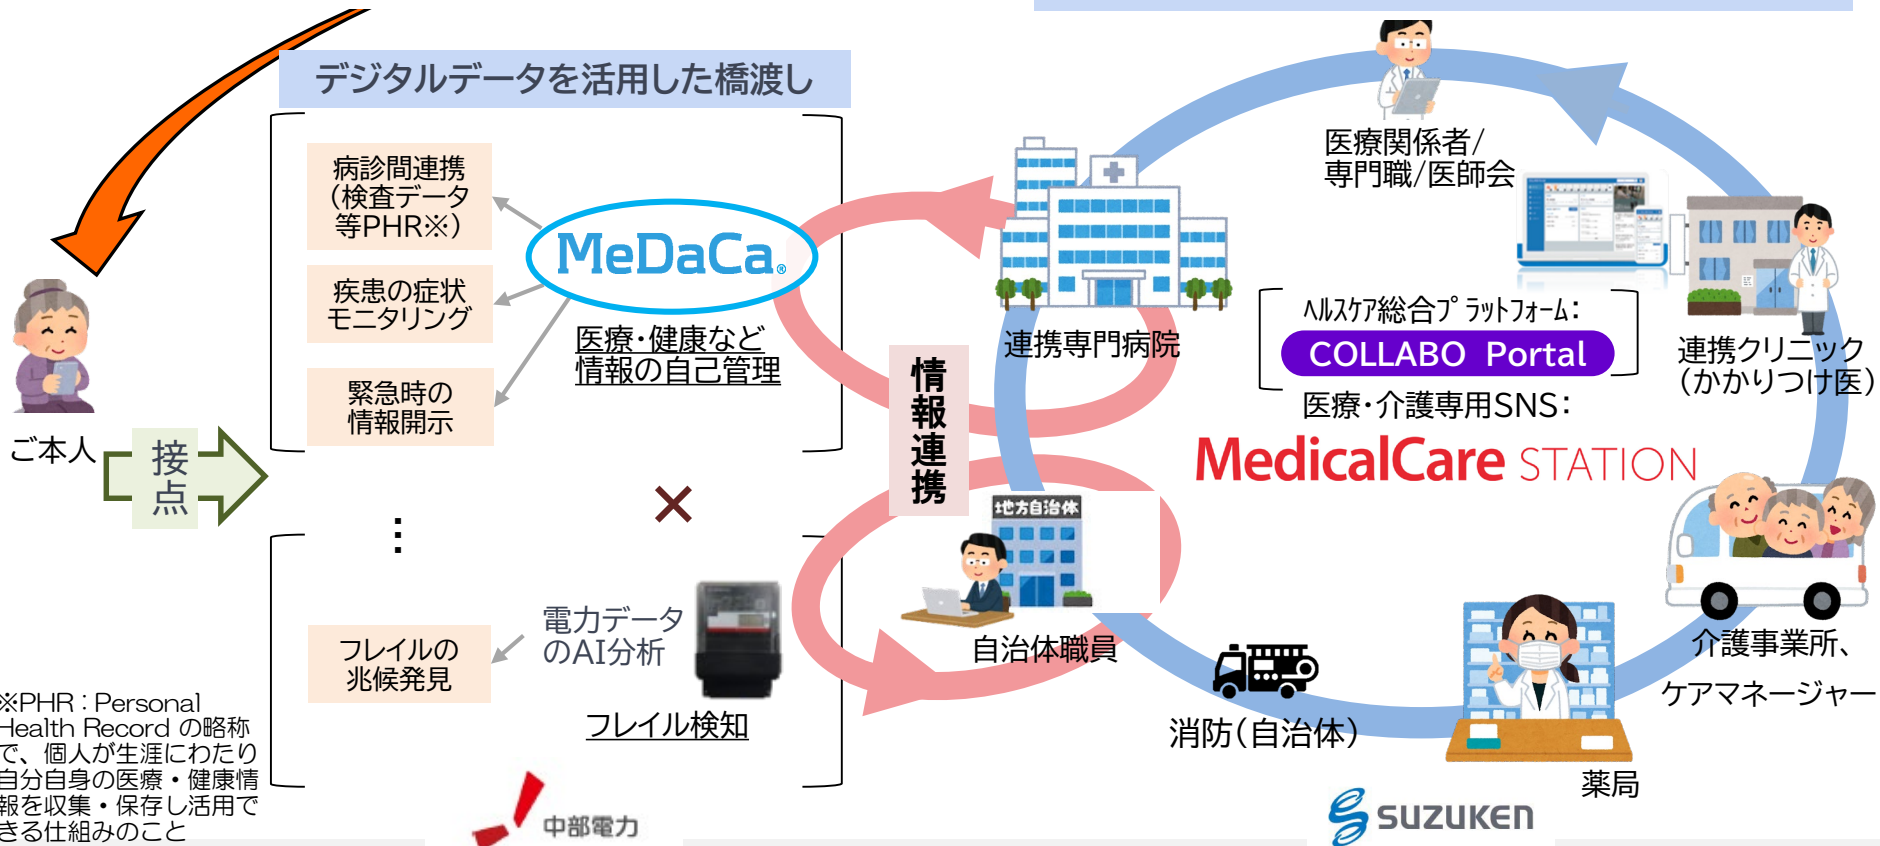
デジタルデータを活用した橋渡し

病診間連携（検査データ等PHR※）

疾患の症状モニタリング

緊急時の情報開示

MeDaCa

医療･健康など情報の自己管理

⋮

×

フレイルの兆候発見

電力データのAI分析

フレイル検知

ご本人

接点

※PHR：Personal Health Record の略称で、個人が生涯にわたり自分自身の医療・健康情報を収集・保存し活用できる仕組みのこと

中部電力

情報連携

医療関係者/専門職/医師会

連携専門病院

ﾍﾙｽｹｱ総合ﾌﾟﾗｯﾄﾌｫｰﾑ:

COLLABO Portal

医療･介護専用SNS:

MedicalCare STATION

連携クリニック（かかりつけ医）

地方自治体

自治体職員

消防（自治体）

薬局

介護事業所、ケアマネージャー

SUZUKEN